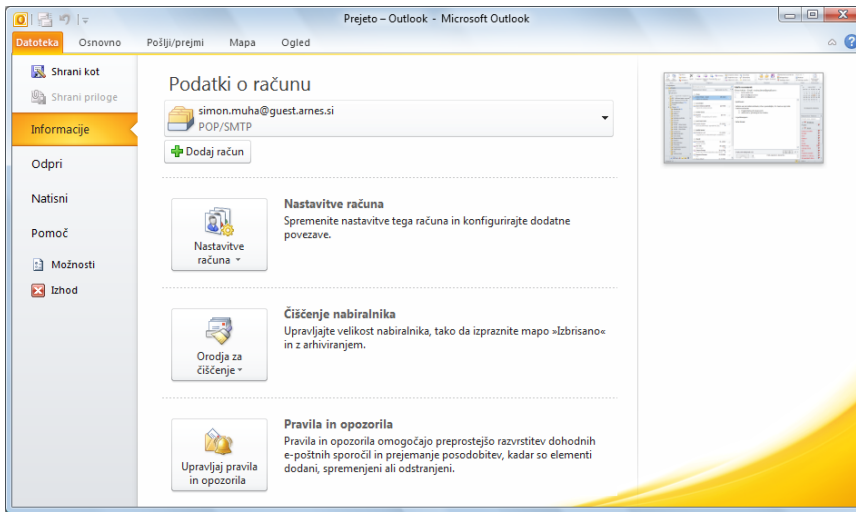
Prejeto – Outlook - Microsoft Outlook

Datoteka
Osnovno
Pošlji/prejmi
Mapa
Ogled

Shrani kot
Shrani priloge
Informacije
Odpri
Natisni
Pomoč
Možnosti
Izhod

Podatki o računu

simon.muha@guest.arnes.si
POP/SMTP

Dodaj račun

Nastavitve računa

Nastavitve računa
Spremenite nastavitve tega računa in konfigurirajte dodatne povezave.

Orodja za čiščenje

Čiščenje nabiralnika
Upravljajte velikost nabiralnika, tako da izpraznite mapo »Izbrisano« in z arhiviranjem.

Upravljaj pravila in opozorila

Pravila in opozorila
Pravila in opozorila omogočajo preprostejšo razvrstitev dohodnih e-poštnih sporočil in prejemanje posodobitev, kadar so elementi dodani, spremenjeni ali odstranjeni.